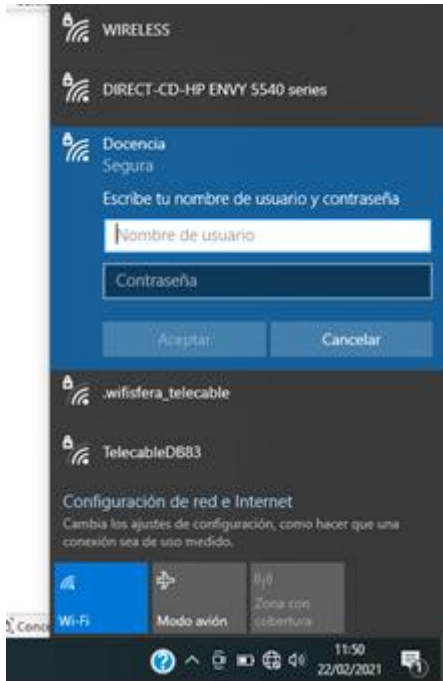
WIRELESS

DIRECT-CD-HP ENVY 5540 series

Docencia
Segura

Escribe tu nombre de usuario y contraseña

Nombre de usuario

Contraseña

Aceptar

Cancelar

.wifisfera_telecable

TelecableDB83

Configuración de red e Internet
Cambia los ajustes de configuración, como hacer que una conexión sea de uso medido.

Wi-Fi

Modo avión

Zona con cobertura

Cone

11:50
22/02/2021